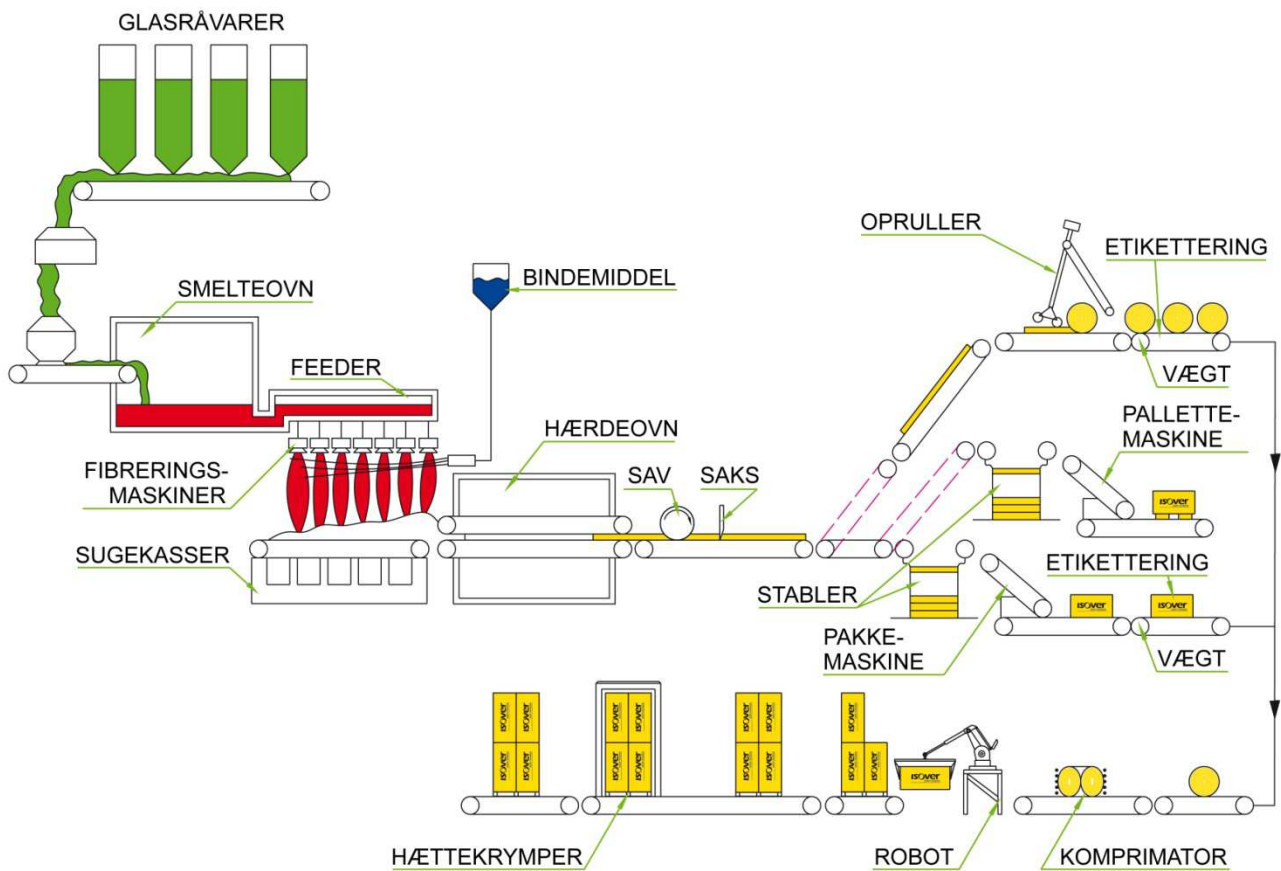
GLASRÅVARER

SMELTEOVN

FEEDER

BINDEMIDDEL

FIBRERINGS-MASKINER

SUGEKASSER

HÆRDEOVN

SAV

SAKS

OPRULLER

ETIKETTERING

VÆGT

PALLETTE-MASKINE

isover

STABLER

ETIKETTERING

PAKKE-MASKINE

VÆGT

isover

HÆTTEKRYMPER

ROBOT

KOMPRIMATOR